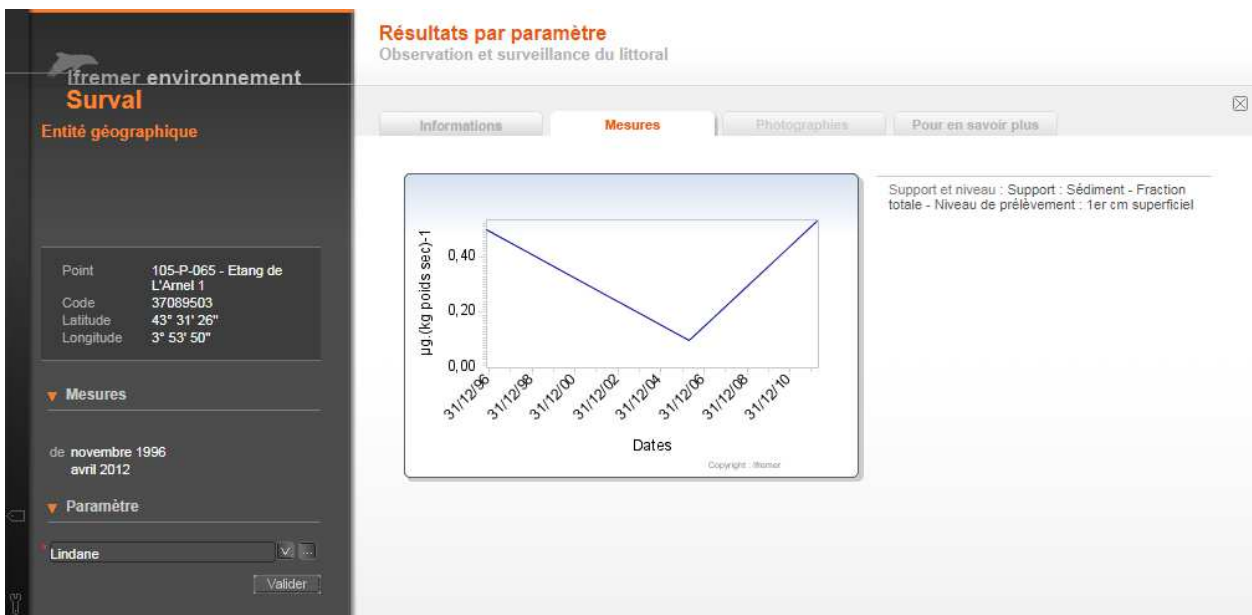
Ifremer environnement
Surval
Entité géographique

| Point | 105-P-065 - Etang de L'Arnel 1 |
|---|---|
| Code | 37089503 |
| Latitude | 43° 31' 26" |
| Longitude | 3° 53' 50" |

Mesures

de novembre 1996
avril 2012

Paramètre

Lindane

Valider

Résultats par paramètre
Observation et surveillance du littoral

Informations
Mesures
Photographies
Pour en savoir plus

µg.(kg poids sec)-1
0,40
0,20
0,00
31/12/96
31/12/98
31/12/00
31/12/02
31/12/04
31/12/06
31/12/08
31/12/10
Dates
Copyright : Ifremer

Support et niveau : Support : Sédiment - Fraction totale - Niveau de prélèvement : 1er cm superficiel